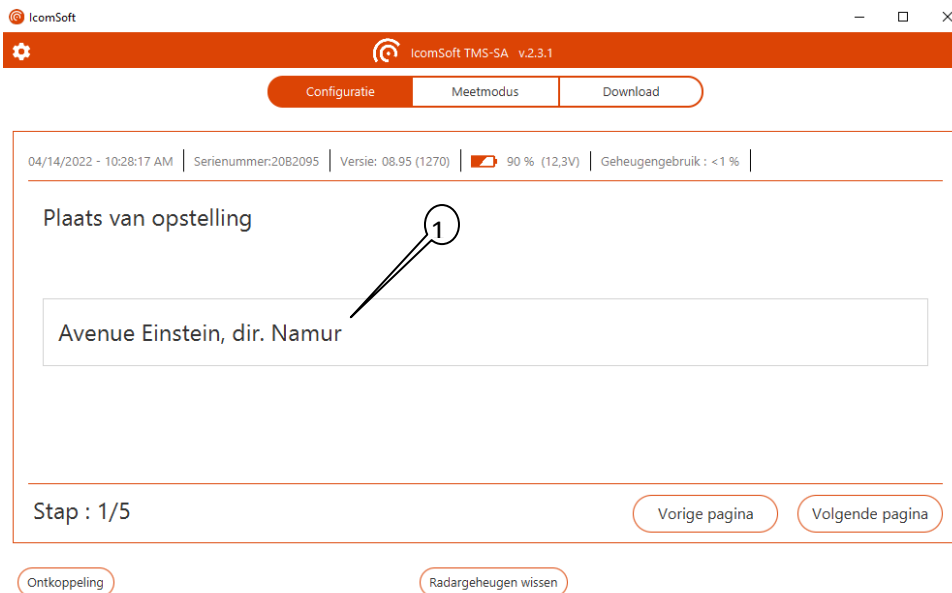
IcomSoft

IcomSoft TMS-SA v.2.3.1

Configuratie | Meetmodus | Download

04/14/2022 - 10:28:17 AM | Serienummer:20B2095 | Versie: 08.95 (1270) | 90 % (12,3V) | Geheugengebruik : <1 %

Plaats van opstelling

1

Avenue Einstein, dir. Namur

Stap : 1/5

Vorige pagina

Volgende pagina

Ontkoppeling

Radargeheugen wissen